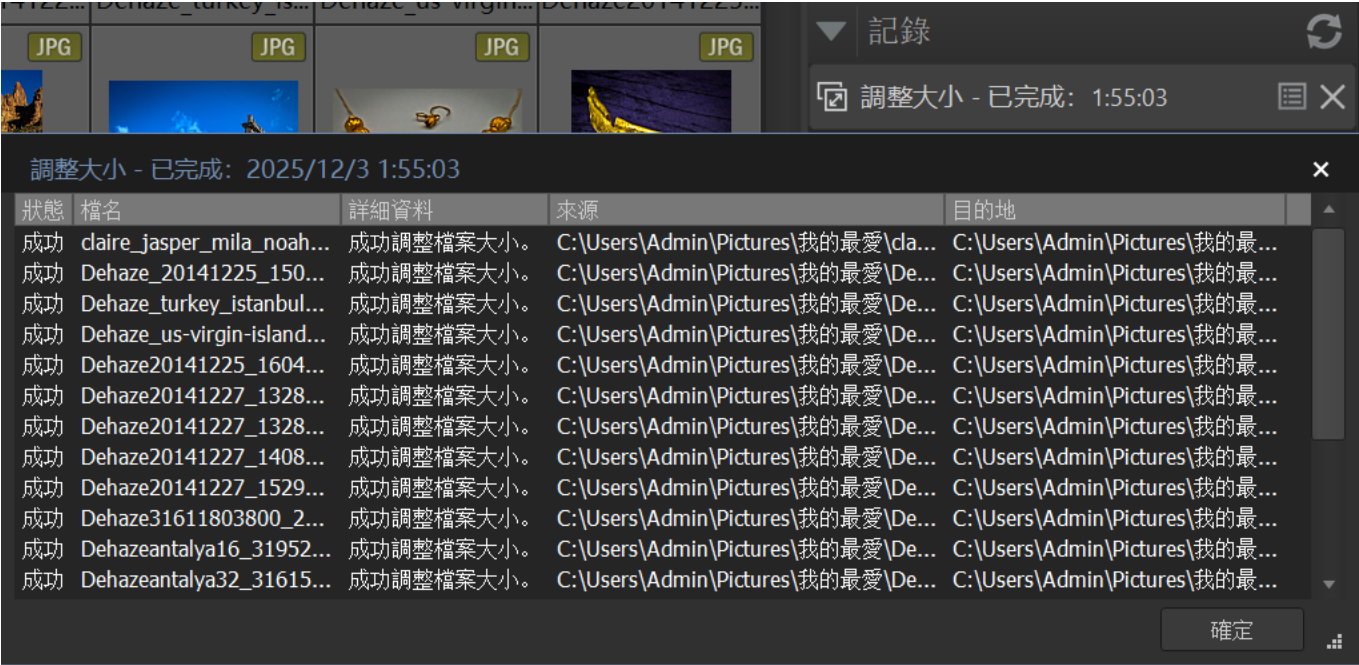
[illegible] Dehaze_turkey_is... Dehaze_us-virgin... Dehaze20141225...

JPG JPG JPG JPG

記錄

調整大小 - 已完成: 1:55:03

調整大小 - 已完成: 2025/12/3 1:55:03

| 狀態 | 檔名 | 詳細資料 | 來源 | 目的地 |
|---|---|---|---|---|
| 成功 | claire_jasper_mila_noah... | 成功調整檔案大小。 | C:\Users\Admin\Pictures\我的最愛\cla... | C:\Users\Admin\Pictures\我的最... |
| 成功 | Dehaze_20141225_150... | 成功調整檔案大小。 | C:\Users\Admin\Pictures\我的最愛\De... | C:\Users\Admin\Pictures\我的最... |
| 成功 | Dehaze_turkey_istanbul... | 成功調整檔案大小。 | C:\Users\Admin\Pictures\我的最愛\De... | C:\Users\Admin\Pictures\我的最... |
| 成功 | Dehaze_us-virgin-island... | 成功調整檔案大小。 | C:\Users\Admin\Pictures\我的最愛\De... | C:\Users\Admin\Pictures\我的最... |
| 成功 | Dehaze20141225_1604... | 成功調整檔案大小。 | C:\Users\Admin\Pictures\我的最愛\De... | C:\Users\Admin\Pictures\我的最... |
| 成功 | Dehaze20141227_1328... | 成功調整檔案大小。 | C:\Users\Admin\Pictures\我的最愛\De... | C:\Users\Admin\Pictures\我的最... |
| 成功 | Dehaze20141227_1328... | 成功調整檔案大小。 | C:\Users\Admin\Pictures\我的最愛\De... | C:\Users\Admin\Pictures\我的最... |
| 成功 | Dehaze20141227_1408... | 成功調整檔案大小。 | C:\Users\Admin\Pictures\我的最愛\De... | C:\Users\Admin\Pictures\我的最... |
| 成功 | Dehaze20141227_1529... | 成功調整檔案大小。 | C:\Users\Admin\Pictures\我的最愛\De... | C:\Users\Admin\Pictures\我的最... |
| 成功 | Dehaze31611803800_2... | 成功調整檔案大小。 | C:\Users\Admin\Pictures\我的最愛\De... | C:\Users\Admin\Pictures\我的最... |
| 成功 | Dehazeantalya16_31952... | 成功調整檔案大小。 | C:\Users\Admin\Pictures\我的最愛\De... | C:\Users\Admin\Pictures\我的最... |
| 成功 | Dehazeantalya32_31615... | 成功調整檔案大小。 | C:\Users\Admin\Pictures\我的最愛\De... | C:\Users\Admin\Pictures\我的最... |

確定